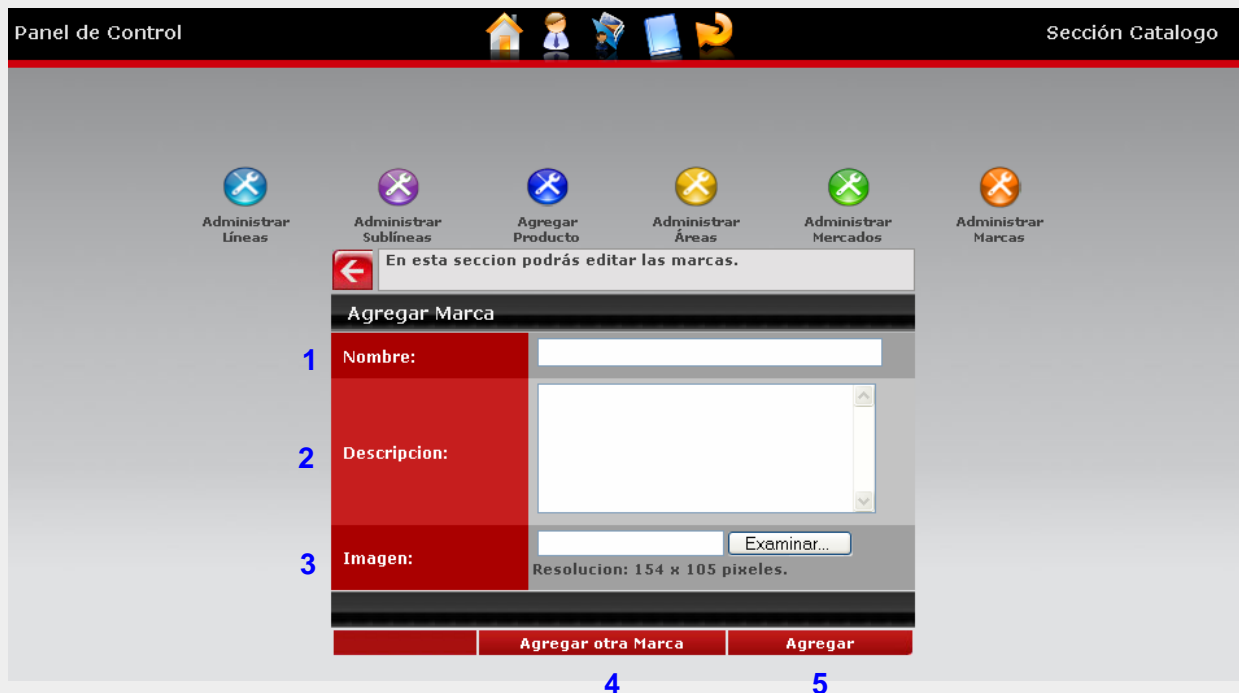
Panel de Control

Sección Catalogo

Administrar Líneas

Administrar Sublíneas

Agregar Producto

Administrar Áreas

Administrar Mercados

Administrar Marcas

En esta seccion podrás editar las marcas.

Agregar Marca

1 Nombre:

2 Descripcion:

3 Imagen:

Examinar...

Resolucion: 154 x 105 pixeles.

Agregar otra Marca

Agregar

4

5